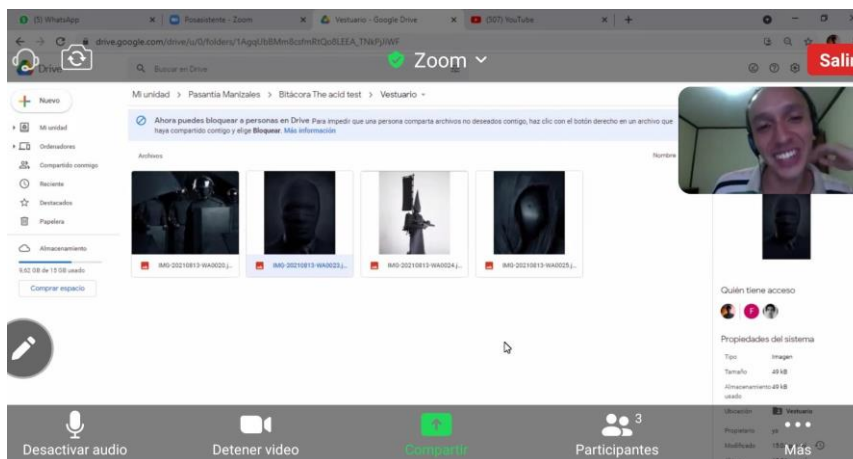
(5) WhatsApp
Posasistente - Zoom
Vestuario - Google Drive
(507) YouTube
drive.google.com/drive/u/0/folders/1AgqUb8Mm8cxfmRtQoBLEEA_TNkPjiWF
Zoom
Salir
Drive
Buscar en Drive
Nuevo
Mi unidad
Ordenadores
Compartido conmigo
Reciente
Destacados
Papelera
Almacenamiento
9,62 GB de 15 GB usado
Comprar espacio
Mi unidad > Pasantía Manizales > Bitácora The acid test > Vestuario
Ahora puedes bloquear a personas en Drive Para impedir que una persona comparta archivos no deseados contigo, haz clic con el botón derecho en un archivo que haya compartido contigo y elige Bloquear. Más información
Archivos
Nombre
IMG-20210813-WA0020.j...
IMG-20210813-WA0023.j...
IMG-20210813-WA0024.j...
IMG-20210813-WA0025.j...
Quién tiene acceso
Propiedades del sistema
Tipo Imagen
Tamaño 49 kB
Almacenamiento usado 49 kB
Ubicación Vestuario
Propietario yo
Modificado 15:0...
Desactivar audio
Detener video
Compartir
3
Participantes
Más